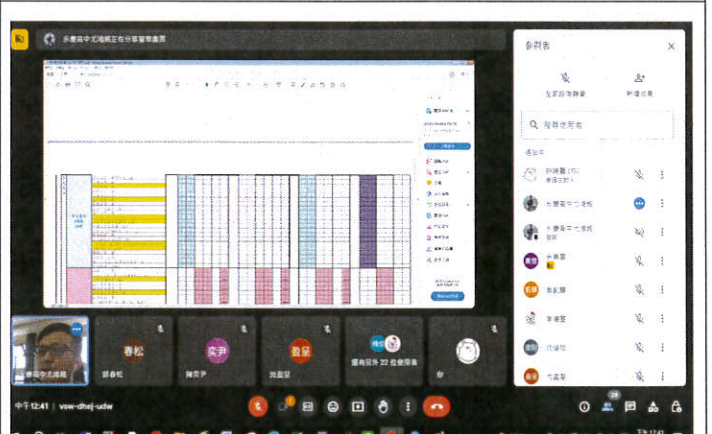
永慶高中尤鴻銘正在分享螢幕畫面

參與者

全部設為靜音

新增使用者

搜尋使用者

通話中

永慶高中尤鴻銘

永慶高中尤鴻銘

春松

奕尹

翁呈

還有另外 22 位使用者

你

郭春松

陳奕尹

翁呈

中午12:41 | vsw-dhej-udw

28